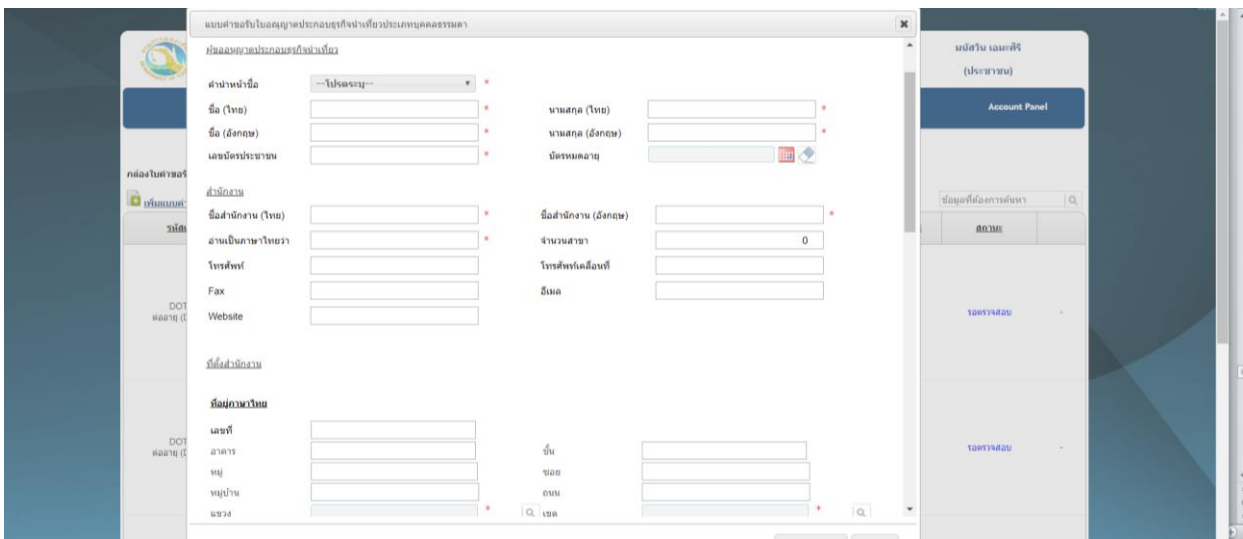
แบบคำขอรับใบอนุญาตประกอบธุรกิจนำเที่ยวประเภทบุคคลธรรมดา

ผู้ขออนุญาตประกอบธุรกิจนำเที่ยว

คำนำหน้าชื่อ --โปรดระบุ-- *

ชื่อ (ไทย) * นามสกุล (ไทย) *

ชื่อ (อังกฤษ) * นามสกุล (อังกฤษ) *

เลขบัตรประชาชน * บัตรหมดอายุ

สำนักงาน

ชื่อสำนักงาน (ไทย) * ชื่อสำนักงาน (อังกฤษ) *

อ่านเป็นภาษาไทยว่า * จำนวนสาขา 0

โทรศัพท์ โทรศัพท์เคลื่อนที่

Fax อีเมล

Website

ที่ตั้งสำนักงาน

ที่อยู่ภาษาไทย

เลขที่

อาคาร ชั้น

หมู่ ซอย

หมู่บ้าน ถนน

แขวง * เขต *

มนัสวิน เฉมะศิริ
(ประชาชน)

Account Panel

กล่องใบคำขอ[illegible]

เพิ่มแบบค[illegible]

รหัส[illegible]

ข้อมูลที่ต้องการค้นหา

สถานะ

DOT
ต่ออายุ (D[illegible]

รอตรวจสอบ -

DOT
ต่ออายุ (D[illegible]

รอตรวจสอบ -